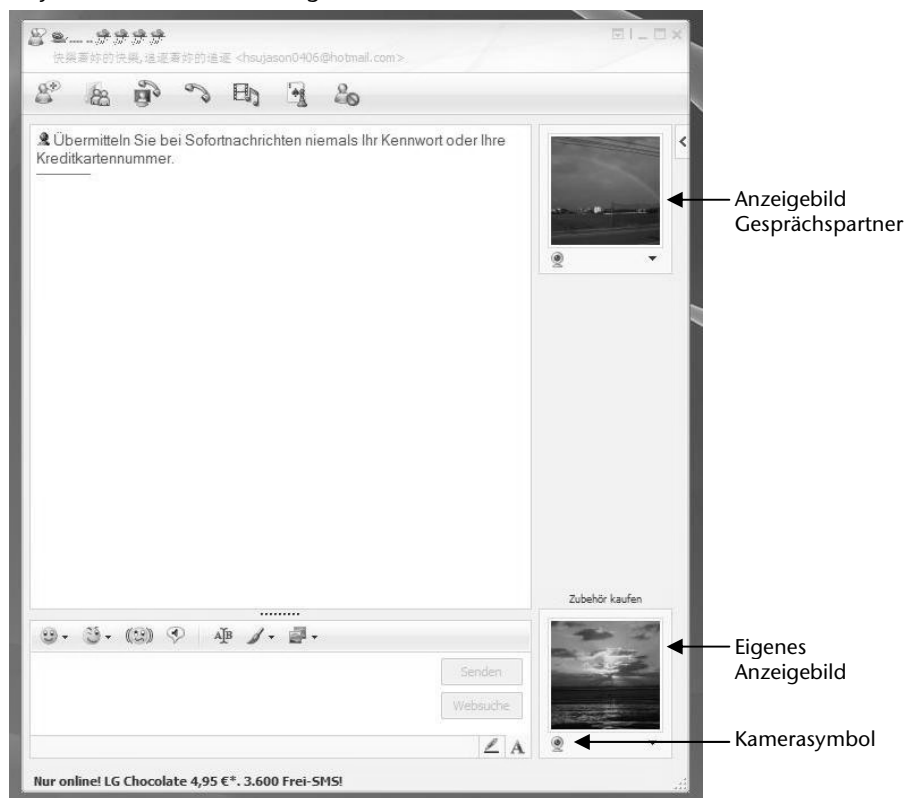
快樂喜妳的快樂,這運喜妳的連運 <hsujason0406@hotmail.com>

Übermitteln Sie bei Sofortnachrichten niemals Ihr Kennwort oder Ihre Kreditkartennummer.

Anzeigebild Gesprächspartner

Zubehör kaufen

Eigenes Anzeigebild

Kamerasymbol

Senden

Websuche

Nur online! LG Chocolate 4,95 €*. 3.600 Frei-SMS!